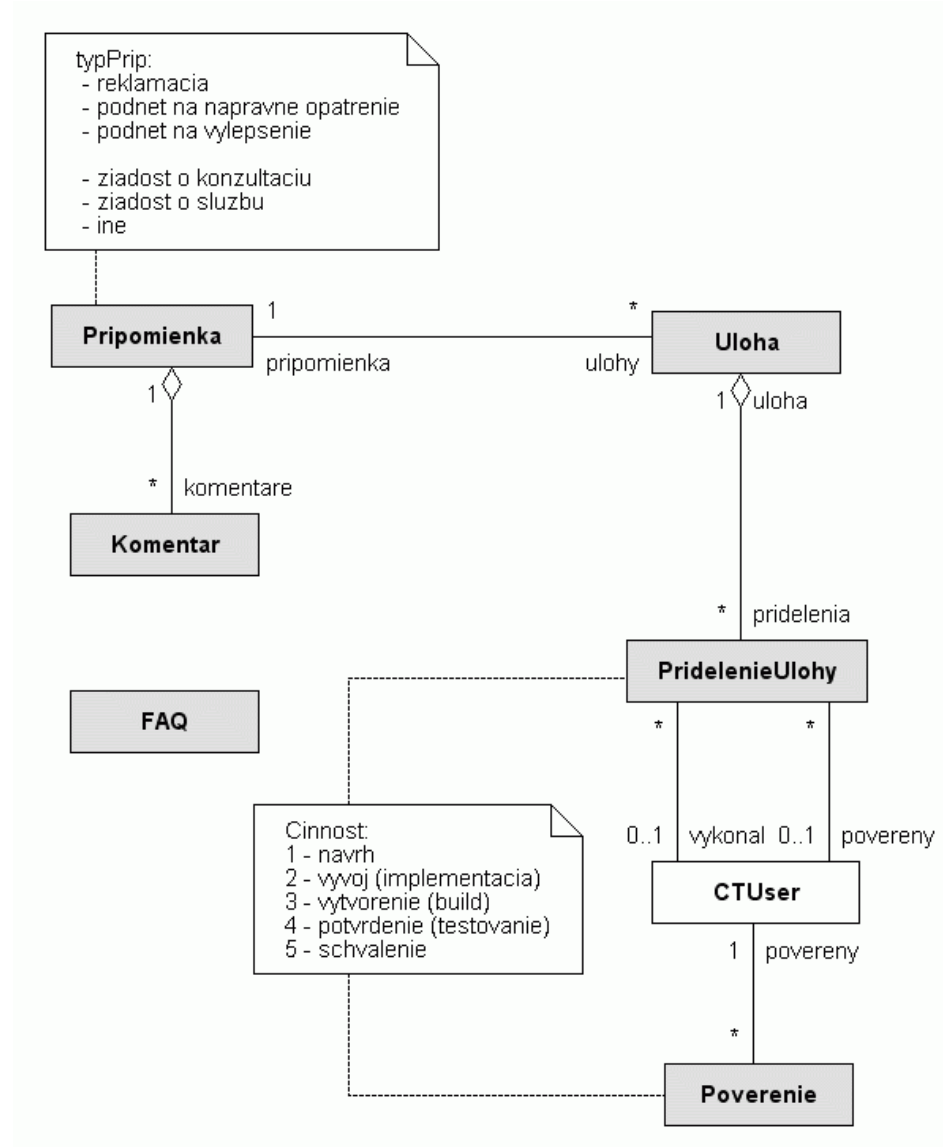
typPrip:
- reklamacia
- podnet na napravne opatrenie
- podnet na vylepsenie

- ziadost o konzultaciu
- ziadost o sluzbu
- ine

1

*

Pripomienka

pripomienka

ulohy

Uloha

1

1

uloha

*

komentare

Komentar

*

pridelenia

PridelenieUlohy

FAQ

*

*

Cinnost:
1 - navrh
2 - vyvoj (implementacia)
3 - vytvorenie (build)
4 - potvrdenie (testovanie)
5 - schvalenie

0..1

vykonal

0..1

povereny

CTUser

1

povereny

*

Poverenie